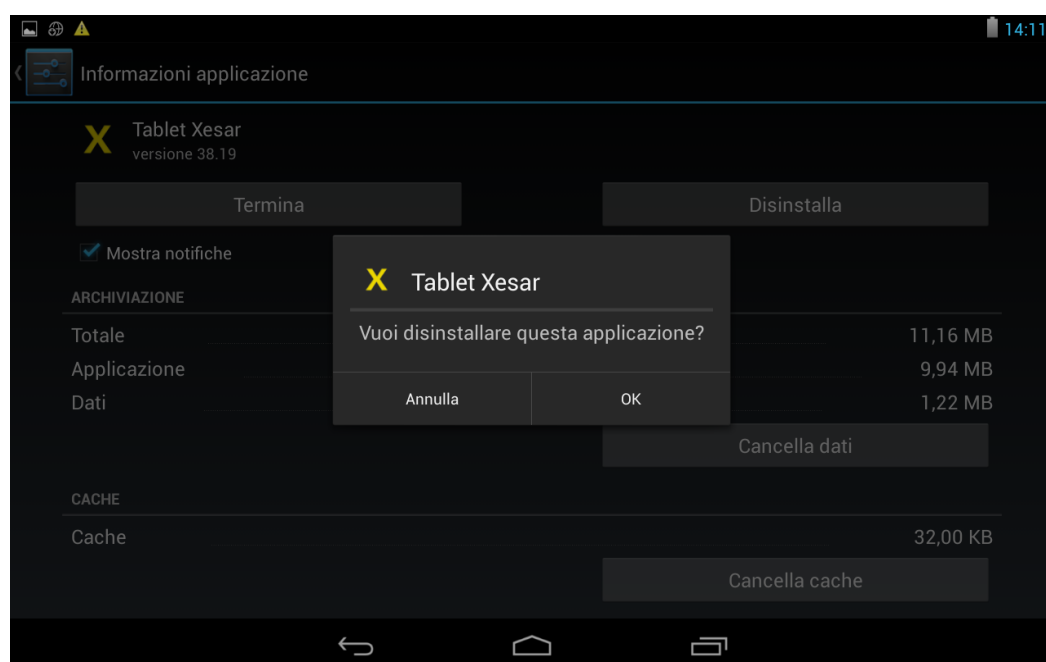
14:11

Informazioni applicazione

X Tablet Xesar
versione 38.19

Termina

Disinstalla

Mostra notifiche

ARCHIVIAZIONE

Totale 11,16 MB
Applicazione 9,94 MB
Dati 1,22 MB

Cancella dati

CACHE

Cache 32,00 KB

Cancella cache

X Tablet Xesar

Vuoi disinstallare questa applicazione?

Annulla

OK